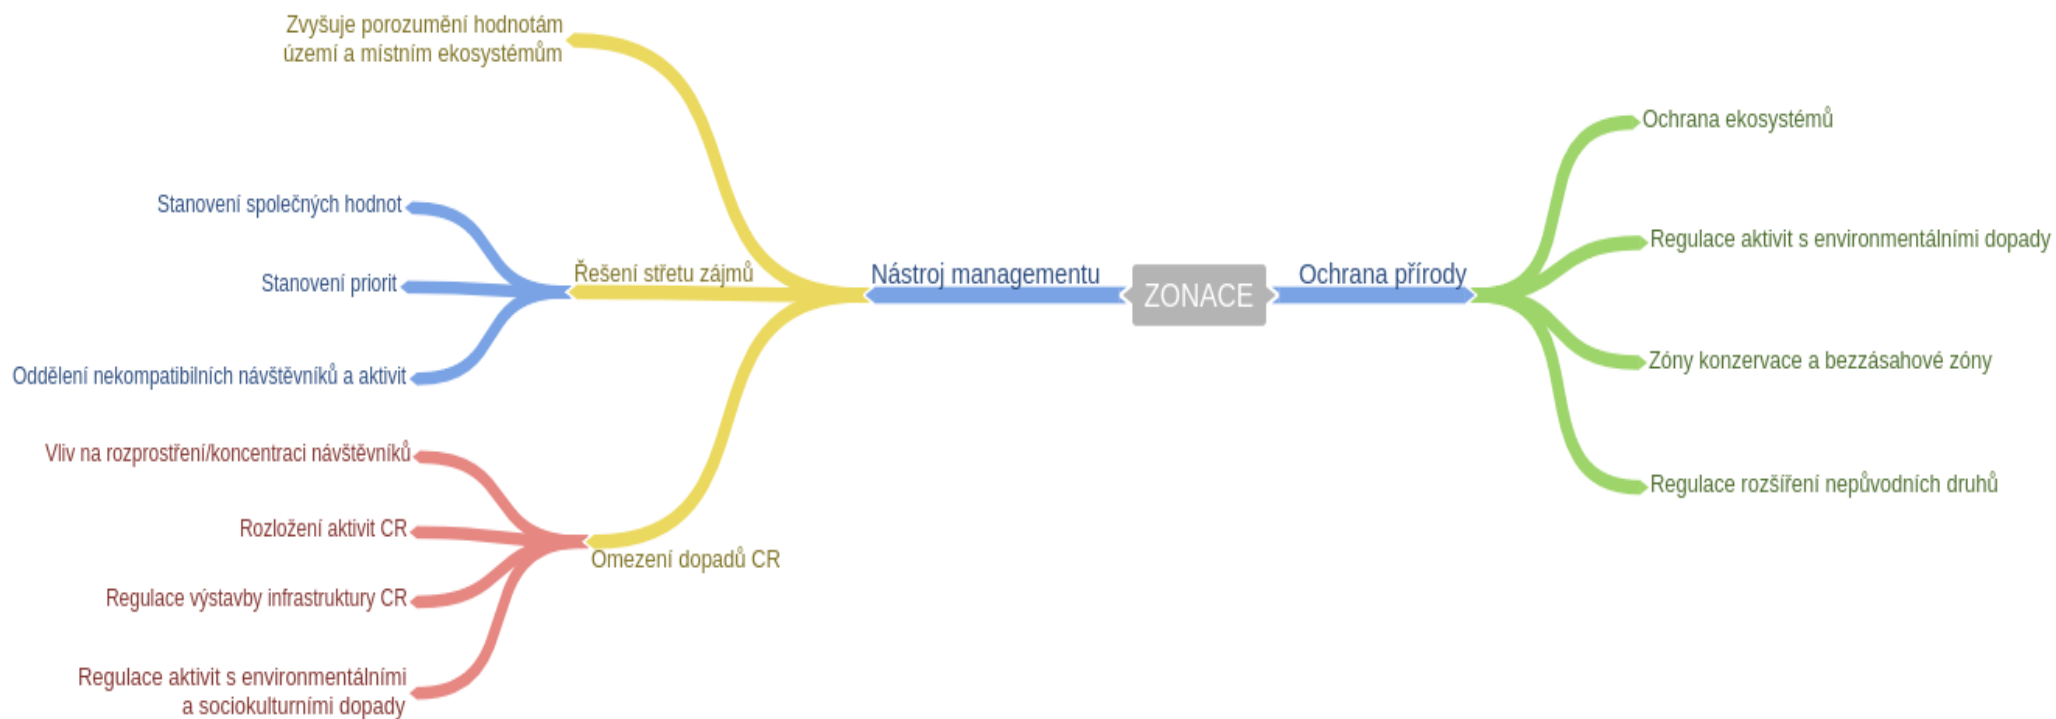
ZONACE

Nástroj managementu

Zvyšuje porozumění hodnotám území a místním ekosystémům

Řešení střetu zájmů

Stanovení společných hodnot

Stanovení priorit

Oddělení nekompatibilních návštěvníků a aktivit

Omezení dopadů CR

Vliv na rozprostření/koncentraci návštěvníků

Rozložení aktivit CR

Regulace výstavby infrastruktury CR

Regulace aktivit s environmentálními a sociokulturními dopady

Ochrana přírody

Ochrana ekosystémů

Regulace aktivit s environmentálními dopady

Zóny konzervace a bezzásahové zóny

Regulace rozšíření nepůvodních druhů